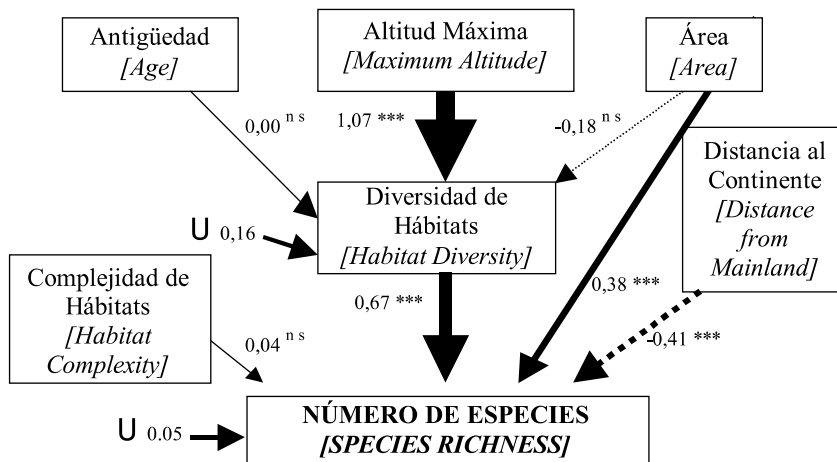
Antigüedad
[Age]

Altitud Máxima
[Maximum Altitude]

Área
[Area]

$0{,}00^{n\ s}$

1,07 ***

$-0{,}18^{n\ s}$

Distancia al Continente
[Distance from Mainland]

U 0,16

Diversidad de Hábitats
[Habitat Diversity]

Complejidad de Hábitats
[Habitat Complexity]

0,67 ***

0,38 ***

$0{,}04^{n\ s}$

-0,41 ***

U 0.05

NÚMERO DE ESPECIES
[SPECIES RICHNESS]